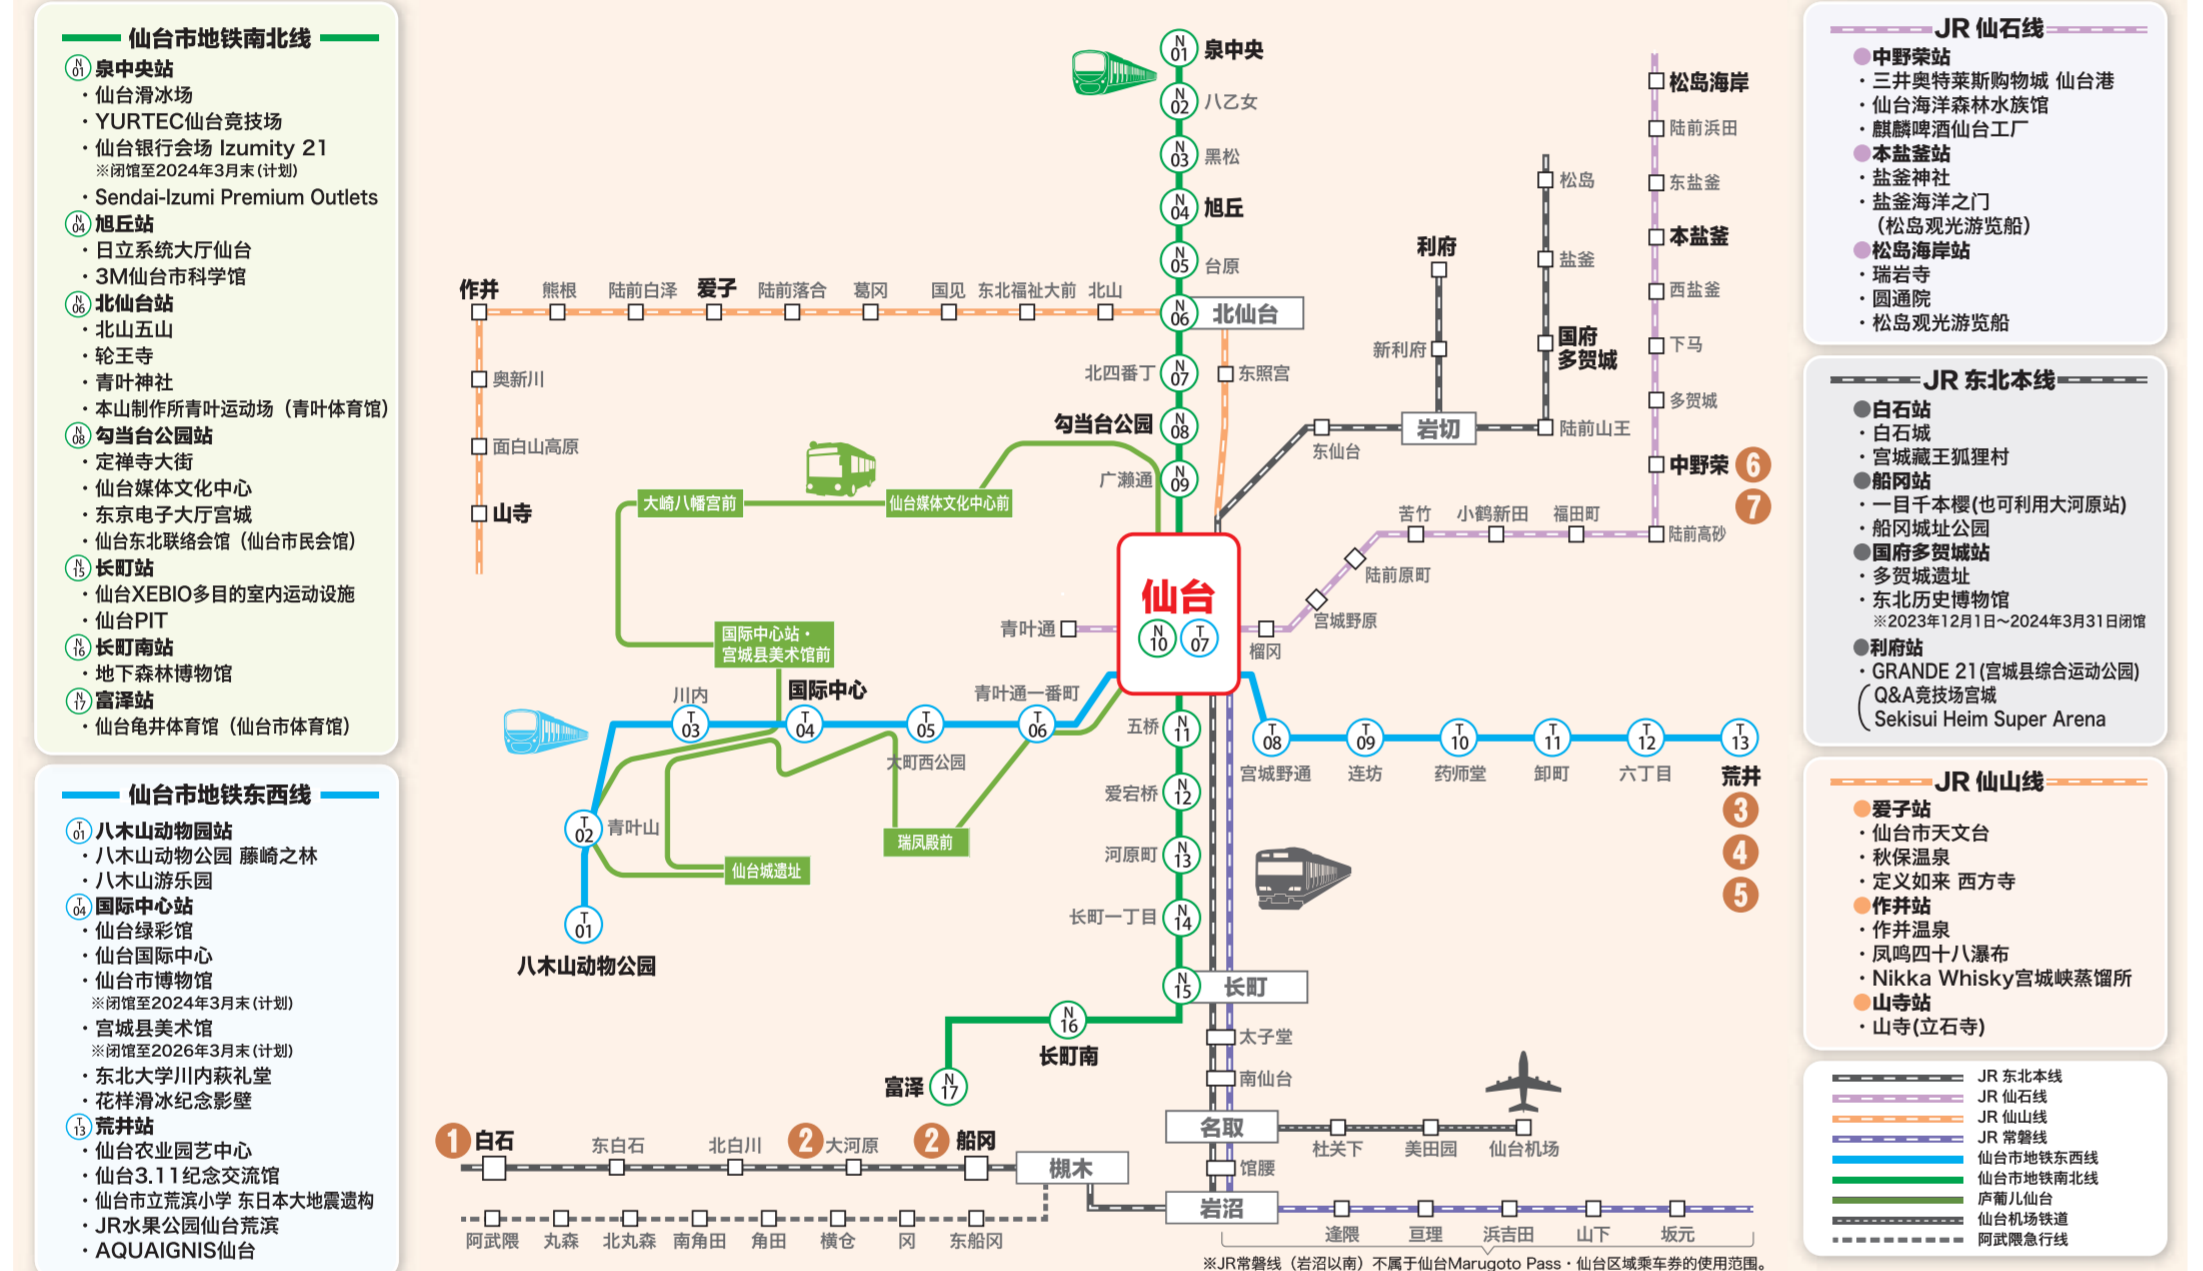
仙台市地铁南北线
N01 泉中央站
・仙台滑冰场
・YURTEC仙台竞技场
・仙台银行会场 Izumity 21
※闭馆至2024年3月末(计划)
・Sendai-Izumi Premium Outlets
N04 旭丘站
・日立系统大厅仙台
・3M仙台市科学馆
N06 北仙台站
・北山五山
・轮王寺
・青叶神社
・本山制作所青叶运动场（青叶体育馆）
N08 勾当台公园站
・定禅寺大街
・仙台媒体文化中心
・东京电子大厅宫城
・仙台东北联络会馆（仙台市民会馆）
N15 长町站
・仙台XEBIO多目的室内运动设施
・仙台PIT
N16 长町南站
・地下森林博物馆
N17 富泽站
・仙台亀井体育馆（仙台市体育馆）

仙台市地铁东西线
T01 八木山动物园站
・八木山动物公园 藤崎之林
・八木山游乐园
T04 国际中心站
・仙台绿彩馆
・仙台国际中心
・仙台市博物馆
※闭馆至2024年3月末(计划)
・宫城县美术馆
※闭馆至2026年3月末(计划)
・东北大学川内萩礼堂
・花样滑冰纪念影壁
T13 荒井站
・仙台农业园艺中心
・仙台3.11纪念交流馆
・仙台市立荒滨小学 东日本大地震遗构
・JR水果公园仙台荒滨
・AQUAIGNIS仙台

N01 泉中央
N02 八乙女
N03 黑松
N04 旭丘
N05 台原
N06 北仙台
N07 北四番丁
N08 勾当台公园
N09 广濑通
仙台 N10 T07
N11 五桥
N12 爱宕桥
N13 河原町
N14 长町一丁目
N15 长町
N16 长町南
N17 富泽

作并 熊根 陆前白泽 爱子 陆前落合 葛冈 国见 东北福祉大前 北山
奥新川
面白山高原
山寺
东照宫
大崎八幡宫前
仙台媒体文化中心前
国际中心站・宫城县美术馆前
仙台城遗址
瑞凤殿前
T01 八木山动物公园
T02 青叶山
T03 川内
T04 国际中心
T05 大町西公园
T06 青叶通一番町
青叶通
T08 宫城野通
T09 连坊
T10 药师堂
T11 卸町
T12 六丁目
T13 荒井
3 4 5
利府
新利府
岩切
东仙台
松岛
盐釜
国府多贺城
陆前山王
松岛海岸
陆前浜田
东盐釜
本盐釜
西盐釜
下马
多贺城
中野荣 6 7
陆前高砂
福田町
小鹤新田
苦竹
陆前原町
宫城野原
榴冈
太子堂
南仙台
名取
杜关下 美田园 仙台机场
馆腰
岩沼
逢隈 亘理 浜吉田 山下 坂元
1 白石 东白石 北白川 2 大河原 2 船冈 槻木
阿武隈 丸森 北丸森 南角田 角田 横仓 冈 东船冈
※JR常磐线（岩沼以南）不属于仙台Marugoto Pass・仙台区域乘车券的使用范围。

JR 仙石线
中野荣站
・三井奥特莱斯购物城 仙台港
・仙台海洋森林水族馆
・麒麟啤酒仙台工厂
本盐釜站
・盐釜神社
・盐釜海洋之门
（松岛观光游览船）
松岛海岸站
・瑞岩寺
・圆通院
・松岛观光游览船

JR 东北本线
白石站
・白石城
・宫城藏王狐狸村
船冈站
・一目千本樱(也可利用大河原站)
・船冈城址公园
国府多贺城站
・多贺城遗址
・东北历史博物馆
※2023年12月1日~2024年3月31日闭馆
利府站
・GRANDE 21(宫城县综合运动公园)
（Q&A竞技场宫城
Sekisui Heim Super Arena

JR 仙山线
爱子站
・仙台市天文台
・秋保温泉
・定义如来 西方寺
作并站
・作并温泉
・凤鸣四十八瀑布
・Nikka Whisky宫城峡蒸馏所
山寺站
・山寺(立石寺)

JR 东北本线
JR 仙石线
JR 仙山线
JR 常磐线
仙台市地铁东西线
仙台市地铁南北线
庐葡儿仙台
仙台机场铁道
阿武隈急行线